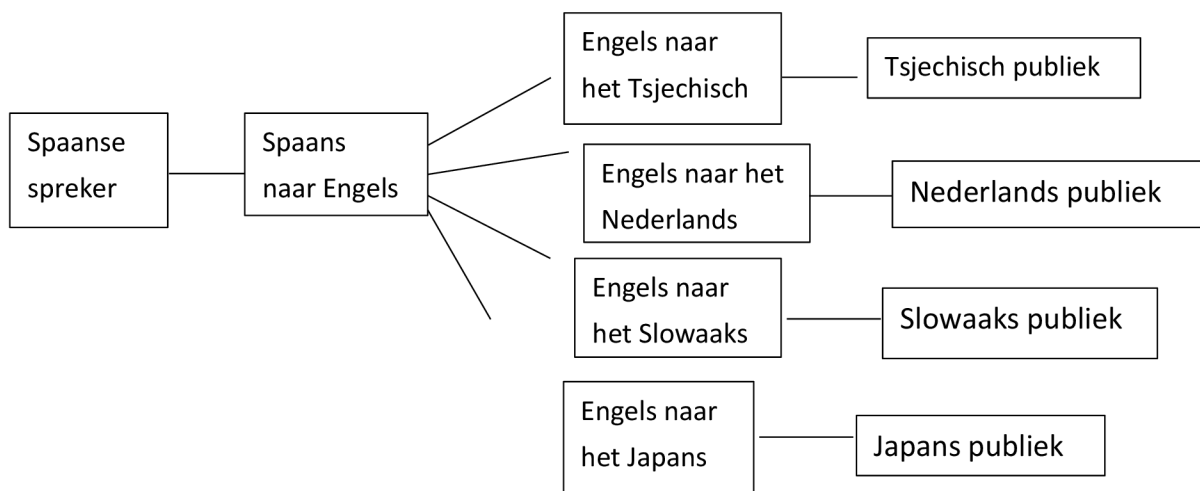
Spaanse spreker

Spaans naar Engels

Engels naar het Tsjechisch

Tsjechisch publiek

Engels naar het Nederlands

Nederlands publiek

Engels naar het Slowaaks

Slowaaks publiek

Engels naar het Japans

Japans publiek